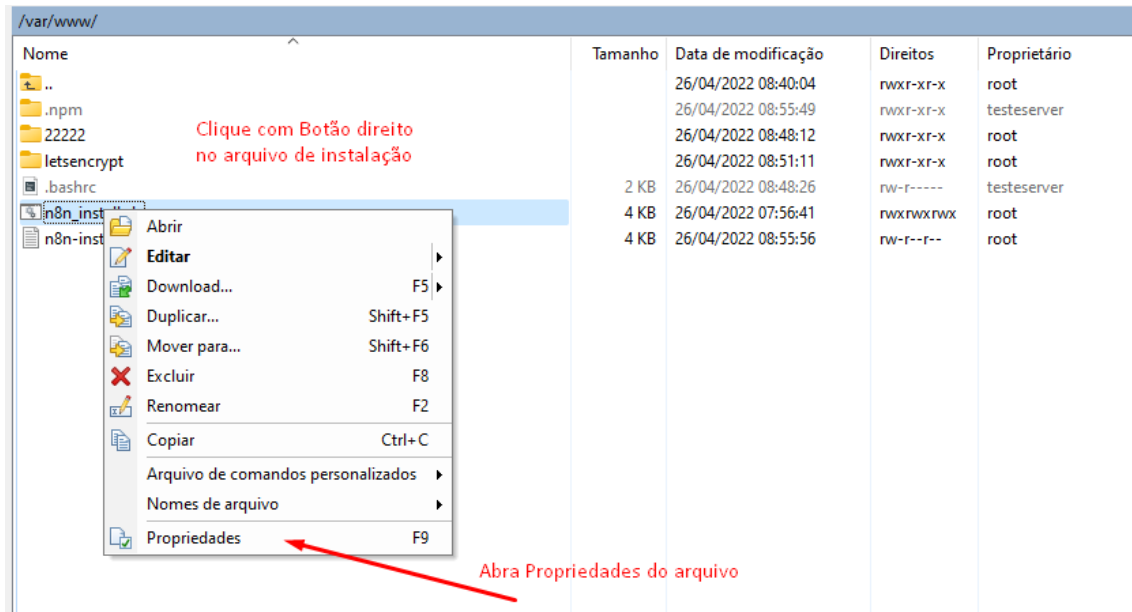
/var/www/

| Nome | Tamanho | Data de modificação | Direitos | Proprietário |
|---|---|---|---|---|
| .. | | 26/04/2022 08:40:04 | rwxr-xr-x | root |
| .npm | | 26/04/2022 08:55:49 | rwxr-xr-x | testeserver |
| 22222 | | 26/04/2022 08:48:12 | rwxr-xr-x | root |
| letsencrypt | | 26/04/2022 08:51:11 | rwxr-xr-x | root |
| .bashrc | 2 KB | 26/04/2022 08:48:26 | rw-r----- | testeserver |
| n8n_inst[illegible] | 4 KB | 26/04/2022 07:56:41 | rwxrwxrwx | root |
| n8n-inst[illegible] | 4 KB | 26/04/2022 08:55:56 | rw-r--r-- | root |

Clique com Botão direito no arquivo de instalação

Abrir
Editar
Download... F5
Duplicar... Shift+F5
Mover para... Shift+F6
Excluir F8
Renomear F2
Copiar Ctrl+C
Arquivo de comandos personalizados
Nomes de arquivo
Propriedades F9

Abra Propriedades do arquivo